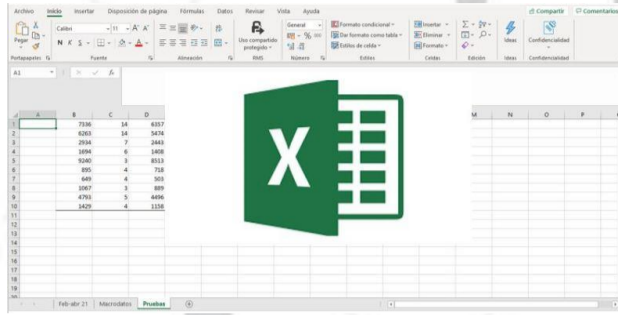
Archivo Inicio Insertar Disposición de página Fórmulas Datos Revisar Vista Ayuda

Compartir Comentarios

Pegar

Calibri 11 A A

N K S

Portapapeles

Fuente

Alineación

Uso compartido protegido

RMS

General

% 000

Número

Formato condicional

Dar formato como tabla

Estilos de celda

Estilos

Insertar

Eliminar

Formato

Celdas

Edición

Ideas

Ideas

Confidencialidad

Confidencialidad

A1

fx

| | A | B | C | D |
|---|---|---|---|---|
| 1 | | 7536 | 14 | 6357 |
| 2 | | 6265 | 14 | 5474 |
| 3 | | 2934 | 7 | 2443 |
| 4 | | 1694 | 6 | 1408 |
| 5 | | 9240 | 3 | 8513 |
| 6 | | 895 | 4 | 718 |
| 7 | | 649 | 4 | 503 |
| 8 | | 1067 | 3 | 889 |
| 9 | | 4793 | 5 | 4496 |
| 10 | | 1429 | 4 | 1158 |
| 11 | | | | |
| 12 | | | | |
| 13 | | | | |
| 14 | | | | |
| 15 | | | | |
| 16 | | | | |
| 17 | | | | |
| 18 | | | | |
| 19 | | | | |
| 20 | | | | |

M N O P

X

Feb-abr 21 Macrodatos Pruebas